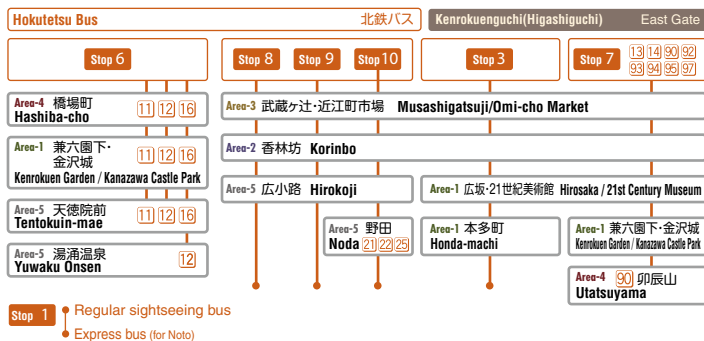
Hokutetsu Bus 北鉄バス

Kenrokuenguchi(Higashiguchi) East Gate

Stop 6

Stop 8

Stop 9

Stop 10

Stop 3

Stop 7 13 14 90 92 93 94 95 97

Area-4 橋場町 Hashiba-cho 11 12 16

Area-1 兼六園下・金沢城 Kenrokuen Garden / Kanazawa Castle Park 11 12 16

Area-5 天徳院前 Tentokuin-mae 11 12 16

Area-5 湯涌温泉 Yuwaku Onsen 12

Area-3 武蔵ヶ辻・近江町市場 Musashigatsuji/Omi-cho Market

Area-2 香林坊 Korinbo

Area-5 広小路 Hirokoji

Area-5 野田 Noda 21 22 25

Area-1 広坂・21世紀美術館 Hirosaka / 21st Century Museum

Area-1 本多町 Honda-machi

Area-1 兼六園下・金沢城 Kenrokuen Garden / Kanazawa Castle Park

Area-4 90 卯辰山 Utatsuyama

Stop 1 Regular sightseeing bus

Express bus (for Noto)